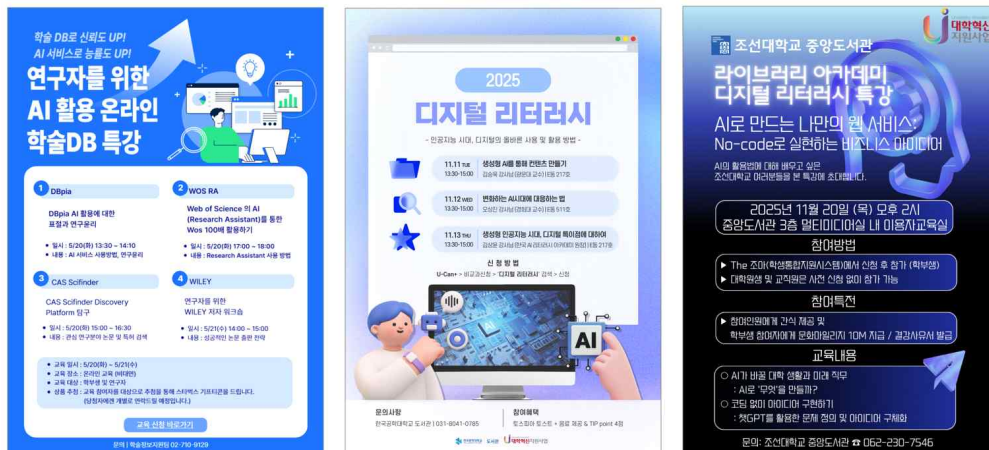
학술 DB로 신뢰도 UP!
AI 서비스로 능률도 UP!

연구자를 위한
AI 활용 온라인
학술DB 특강

1 DBpia
DBpia AI 활용에 대한 표절과 연구윤리
• 일시 : 5/20(화) 13:30 ~ 14:10
• 내용 : AI 서비스 사용방법, 연구윤리

2 WOS RA
Web of Science 의 AI (Research Assistant)를 통한 Wos 100배 활용하기
• 일시 : 5/20(화) 17:00 ~ 18:00
• 내용 : Research Assistant 사용 방법

3 CAS Scifinder
CAS Scifinder Discovery Platform 탐구
• 일시 : 5/20(화) 15:00 ~ 16:30
• 내용 : 관심 연구분야 논문 및 특허 검색

4 WILEY
연구자를 위한 WILEY 저자 워크숍
• 일시 : 5/21(수) 14:00 ~ 15:00
• 내용 : 성공적인 논문 출판 전략

• 교육 일시 : 5/20(화) ~ 5/21(수)
• 교육 장소 : 온라인 교육 (비대면)
• 교육 대상 : 학부생 및 연구자
• 상품 추첨 : 교육 참여자를 대상으로 추첨을 통해 스타벅스 기프티콘을 드립니다.
(당첨자에겐 개별로 연락드릴 예정입니다.)

교육 신청 바로가기

문의 | 학술정보지원팀 02-710-9129

2025
디지털 리터러시
- 인공지능 시대, 디지털의 올바른 사용 및 활용 방법 -

11.11 TUE 13:30-15:00
생성형 AI를 통해 콘텐츠 만들기
김승욱 강사님(영문대 교수) 미동 217호

11.12 WED 13:30-15:00
변화하는 AI시대에 대응하는 법
오상진 강사님(한림대 교수) 미동 511호

11.13 THU 13:30-15:00
생성형 인공지능 시대, 디지털 독이점에 대하여
김은미 강사님(한국과 경제학과 이머리터 명예) 미동 217호

신 청 방 법
U-Can+ > 비교과신청 > '디지털 리터러시' 검색 > 신청

AI

문의사항
한국공학대학교 도서관 | 031-8041-0785

참여혜택
포스트잇 포스트 • 음료 제공 & TIP point 4점

대학혁신지원사업

조선대학교 중앙도서관

라이브러리 아카데미
디지털 리터러시 특강

AI로 만드는 나만의 웹 서비스:
No-code로 실현하는 비즈니스 아이디어

AI의 활용법에 대해 배우고 싶은
조선대학교 여러분들을 본 특강에 초대합니다.

2025년 11월 20일 (목) 오후 2시
중앙도서관 3층 멀티미디어실 내 이용자교육실

참여방법
▶ The 조아(학생통합지원시스템)에서 신청 후 참가 (학부생)
▶ 대학원생 및 교직원은 사전 신청 없이 참가 가능

참여특전
▶ 참여인원에게 간식 제공 및
학부생 참여자에게 문화마일리지 10M 지급 / 결강사유서 발급

교육내용
○ AI가 바꿀 대학 생활과 미래 직무
: 사로 '무엇'을 만들까?
○ 코딩 없이 아이디어 구현하기
: 챗GPT를 활용한 문제 정의 및 아이디어 구체화

문의: 조선대학교 중앙도서관 ☎ 062-230-7546